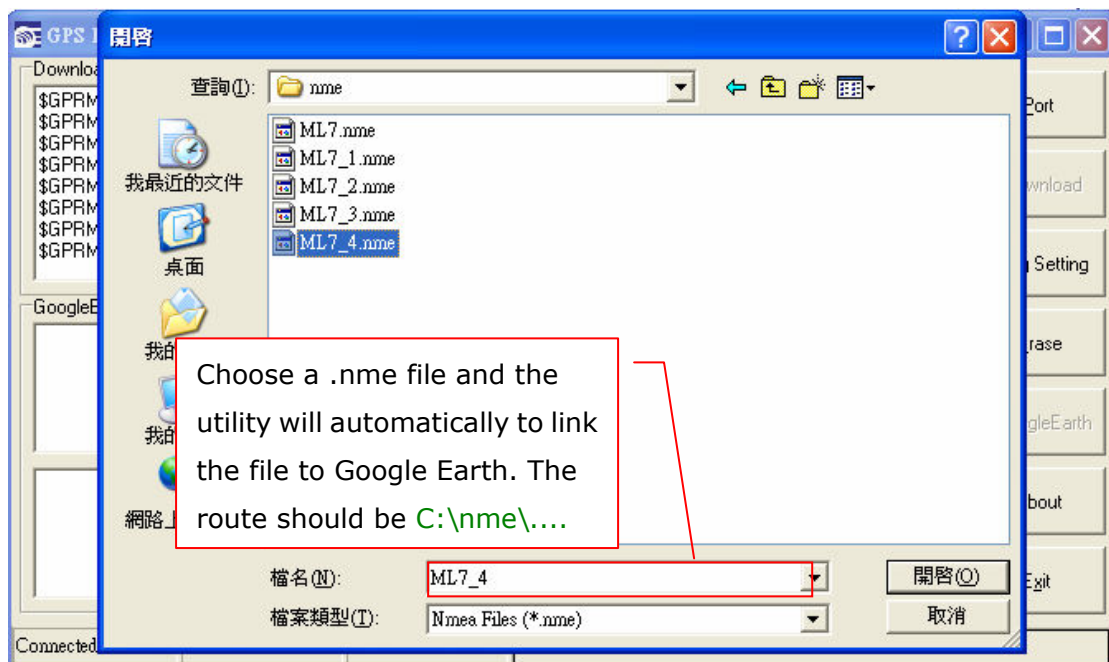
GPS 1
Downloa
$GPRM
$GPRM
$GPRM
$GPRM
$GPRM
$GPRM
$GPRM
$GPRM
GoogleE
Connected

開啓
查詢(I): nme
ML7.nme
ML7_1.nme
ML7_2.nme
ML7_3.nme
ML7_4.nme
我最近的文件
桌面
我的
我的
網路上

Choose a .nme file and the utility will automatically to link the file to Google Earth. The route should be C:\nme\....

檔名(N): ML7_4
檔案類型(T): Nmea Files (*.nme)
開啓(O)
取消

Port
wnload
Setting
rase
gleEarth
bout
Exit